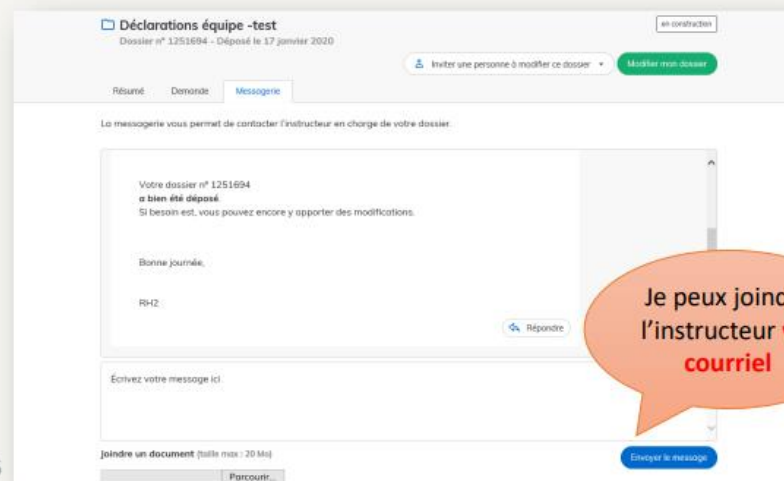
Déclarations équipe -test
Dossier n° 1251694 - Déposé le 17 janvier 2020

en construction

Inviter une personne à modifier ce dossier

Modifier mon dossier

Résumé Demande Messagerie

La messagerie vous permet de contacter l'instructeur en charge de votre dossier.

Votre dossier n° 1251694
a bien été déposé.
Si besoin est, vous pouvez encore y apporter des modifications.

Bonne journée,

RH2

Répondre

Écrivez votre message ici

Joindre un document (taille max : 20 Mo)

Parcourir...

Envoyer le message

Je peux joind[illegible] l'instructeur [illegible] courriel